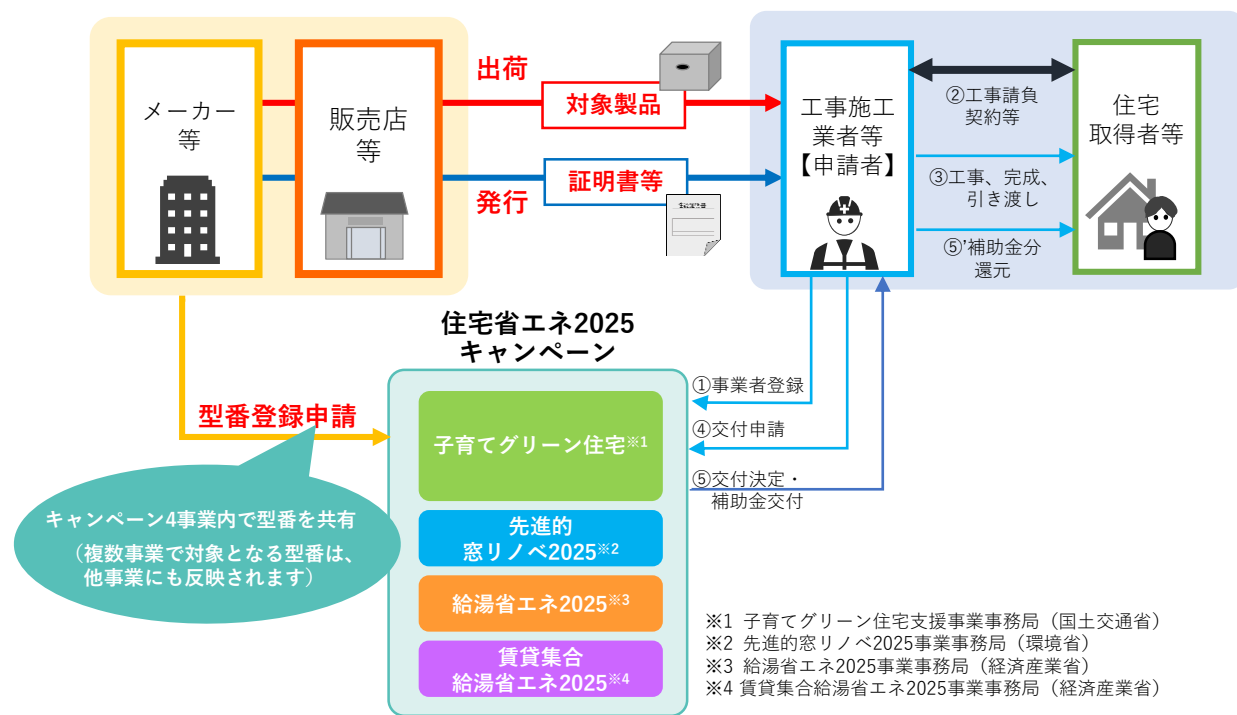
メーカー等

販売店等

出荷

対象製品

証明書等

発行

工事施工業者等【申請者】

②工事請負契約等

③工事、完成、引き渡し

⑤'補助金分還元

住宅取得者等

住宅省エネ2025キャンペーン

型番登録申請

①事業者登録

④交付申請

⑤交付決定・補助金交付

子育てグリーン住宅※1

先進的窓リノベ2025※2

給湯省エネ2025※3

賃貸集合給湯省エネ2025※4

キャンペーン4事業内で型番を共有
（複数事業で対象となる型番は、他事業にも反映されます）

※1 子育てグリーン住宅支援事業事務局（国土交通省）
※2 先進的窓リノベ2025事業事務局（環境省）
※3 給湯省エネ2025事業事務局（経済産業省）
※4 賃貸集合給湯省エネ2025事業事務局（経済産業省）